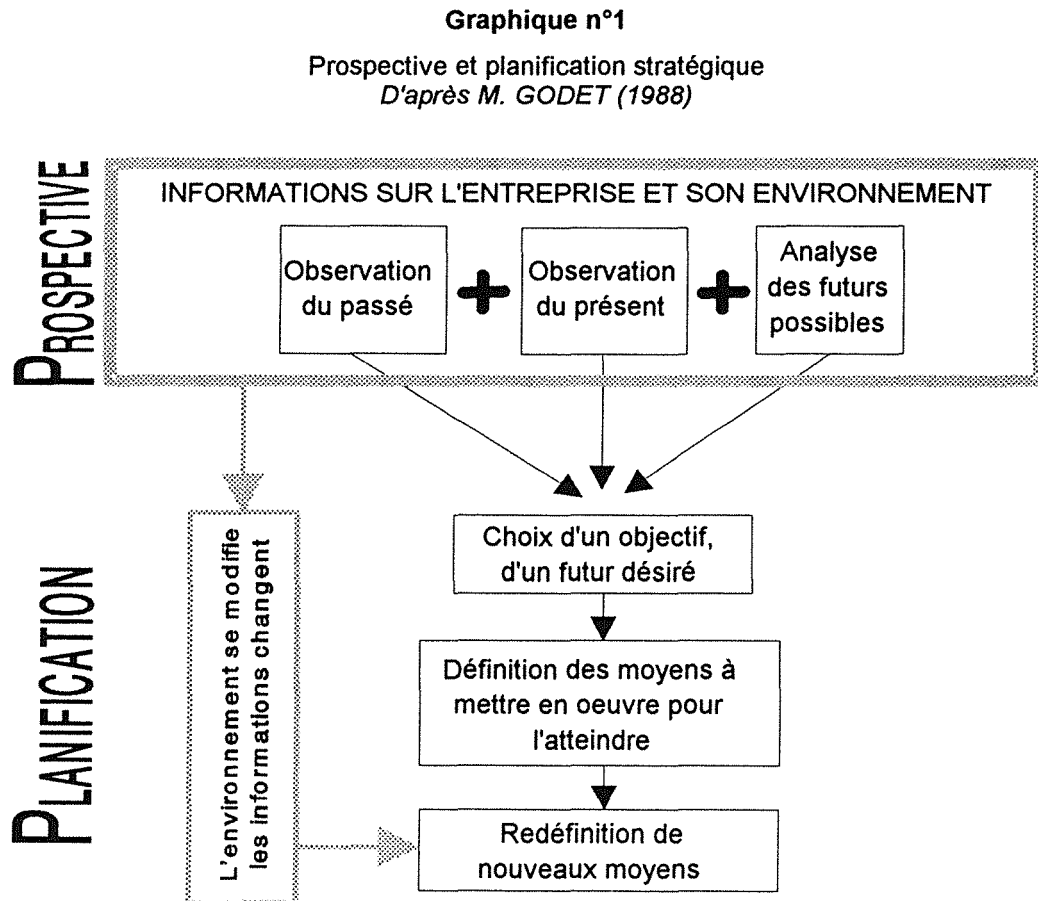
**Graphique n°1**

Prospective et planification stratégique
*D'après M. GODET (1988)*

PROSPECTIVE

INFORMATIONS SUR L'ENTREPRISE ET SON ENVIRONNEMENT

Observation du passé

Observation du présent

Analyse des futurs possibles

PLANIFICATION

L'environnement se modifie les informations changent

Choix d'un objectif, d'un futur désiré

Définition des moyens à mettre en oeuvre pour l'atteindre

Redéfinition de nouveaux moyens